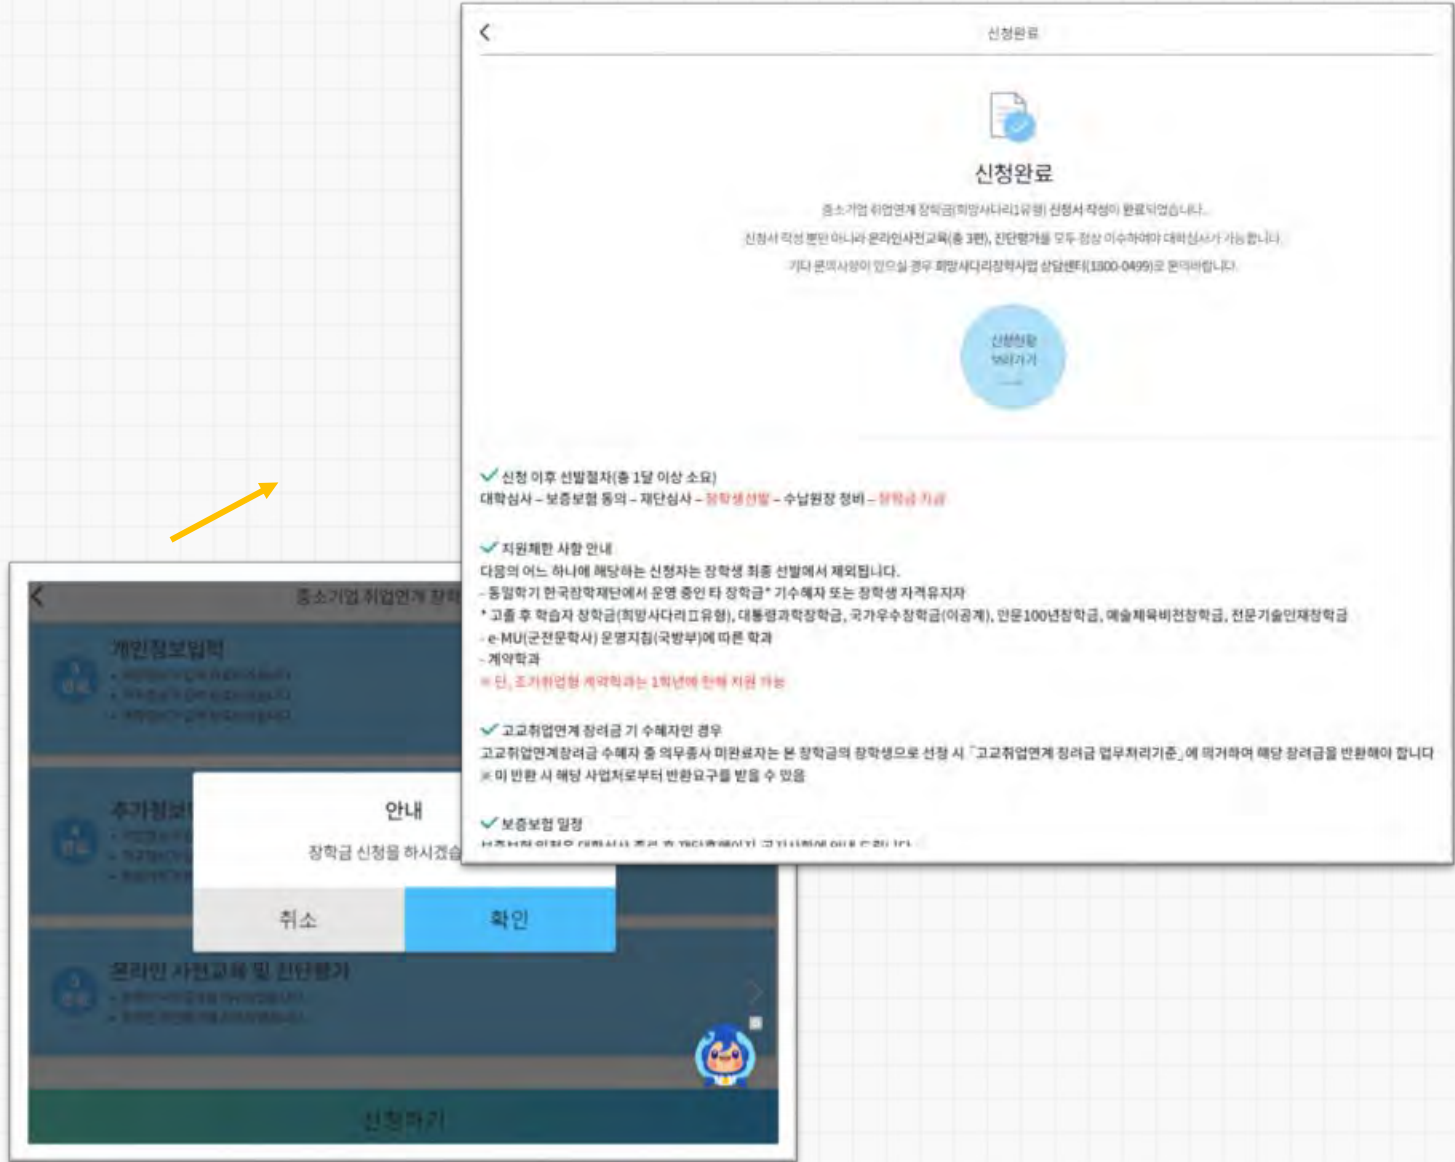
신청완료

신청완료

중소기업 취업연계 장학금(희망사다리Ⅰ유형) 신청서 작성이 완료되었습니다.

신청서 작성 뿐만 아니라 온라인사전교육(총 3편), 진단평가를 모두 정상 이수하여야 대학심사가 가능합니다.

기타 문의사항이 있으실 경우 희망사다리장학사업 상담센터(1800-0499)로 문의바랍니다.

신청현황 바로가기

신청 이후 선발절차(총 1달 이상 소요)
대학심사 – 보증보험 동의 – 재단심사 – 장학생선발 – 수납원장 정비 – 장학금 지급

지원제한 사항 안내
다음의 어느 하나에 해당하는 신청자는 장학생 최종 선발에서 제외됩니다.
- 동일학기 한국장학재단에서 운영 중인 타 장학금* 기수혜자 또는 장학생 자격유지자
* 고졸 후 학습자 장학금(희망사다리Ⅱ유형), 대통령과학장학금, 국가우수장학금(이공계), 인문100년장학금, 예술체육비전장학금, 전문기술인재장학금
- e-MU(군전문학사) 운영지침(국방부)에 따른 학과
- 계약학과
※ 단, 조기취업형 계약학과는 1학년에 한해 지원 가능

고교취업연계 장려금 기 수혜자인 경우
고교취업연계장려금 수혜자 중 의무종사 미완료자는 본 장학금의 장학생으로 선정 시 「고교취업연계 장려금 업무처리기준」에 의거하여 해당 장려금을 반환해야 합니다
※ 미 반환 시 해당 사업처로부터 반환요구를 받을 수 있음

보증보험 일정
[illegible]

중소기업 취업연계 장학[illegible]

개인정보입력
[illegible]

추가정보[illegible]
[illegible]

안내
장학금 신청을 하시겠습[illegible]
취소
확인

온라인 사전교육 및 진단평가
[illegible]

신청하기